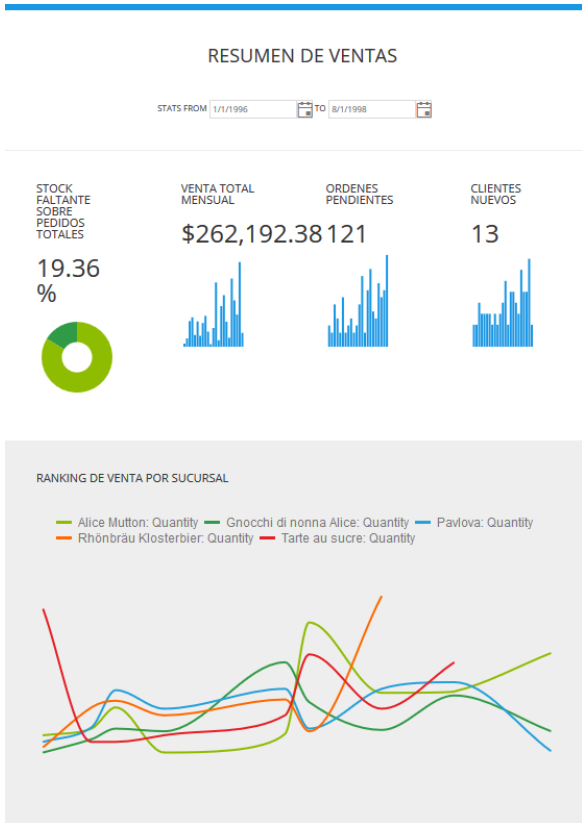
RESUMEN DE VENTAS

STATS FROM 1/1/1996 TO 8/1/1998

STOCK FALTANTE SOBRE PEDIDOS TOTALES

19.36 %

VENTA TOTAL MENSUAL

$262,192.38

ORDENES PENDIENTES

121

CLIENTES NUEVOS

13

RANKING DE VENTA POR SUCURSAL

Alice Mutton: Quantity
Gnocchi di nonna Alice: Quantity
Pavlova: Quantity
Rhönbräu Klosterbier: Quantity
Tarte au sucre: Quantity